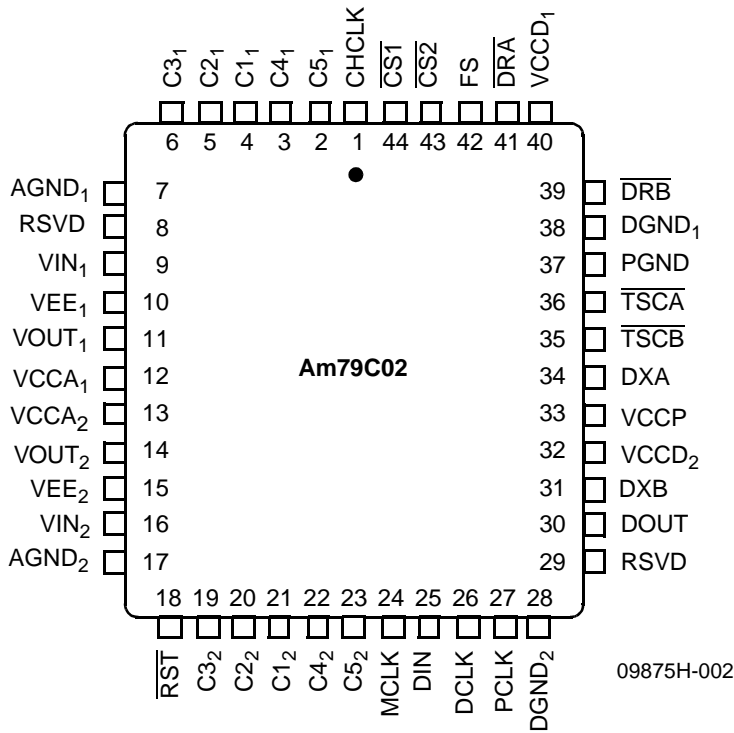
$C3_1$ $C2_1$ $C1_1$ $C4_1$ $C5_1$ CHCLK $\overline{CS1}$ $\overline{CS2}$ FS $\overline{DRA}$ $VCCD_1$

6 5 4 3 2 1 44 43 42 41 40

$AGND_1$ 7
RSVD 8
$VIN_1$ 9
$VEE_1$ 10
$VOUT_1$ 11
$VCCA_1$ 12
$VCCA_2$ 13
$VOUT_2$ 14
$VEE_2$ 15
$VIN_2$ 16
$AGND_2$ 17

39 $\overline{DRB}$
38 $DGND_1$
37 PGND
36 $\overline{TSCA}$
35 $\overline{TSCB}$
34 DXA
33 VCCP
32 $VCCD_2$
31 DXB
30 DOUT
29 RSVD

Am79C02

18 19 20 21 22 23 24 25 26 27 28

$\overline{RST}$ $C3_2$ $C2_2$ $C1_2$ $C4_2$ $C5_2$ MCLK DIN DCLK PCLK $DGND_2$

09875H-002